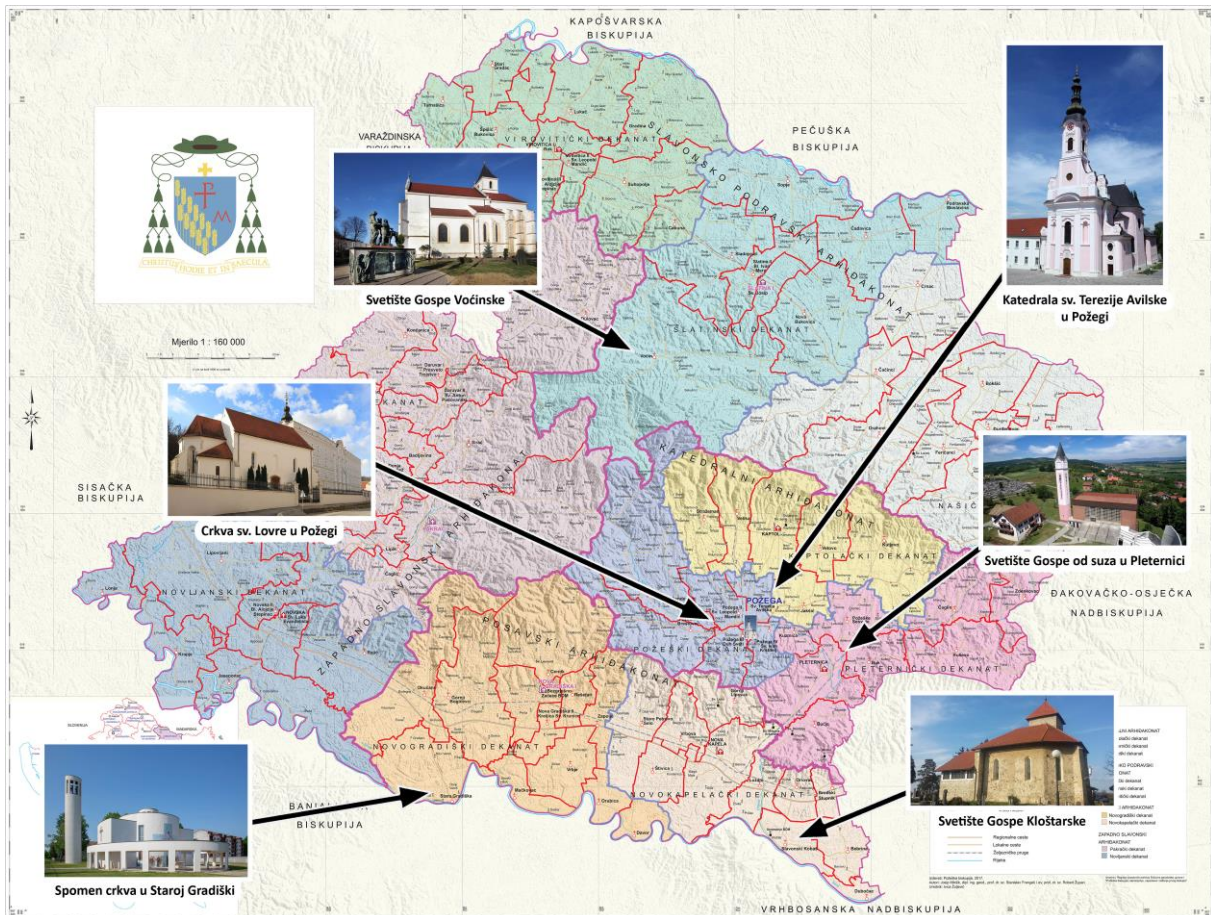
KAPOŠVARSKA BISKUPIJA

VARAŽDINSKA BISKUPIJA

PEČUŠKA BISKUPIJA

CHRISTUS HERI ET IN SAECULA

Svetište Gospe Voćinske

Katedrala sv. Terezije Avilske u Požegi

VIROVITIČKI DEKANAT

SLAVONSKO PODRAVSKI ARHIĐAKONAT

SLATINSKI DEKANAT

Mjerilo 1 : 160 000

Crkva sv. Lovre u Požegi

SISAČKA BISKUPIJA

KATEDRALNI ARHIĐAKONAT

KUTJEVAČKI DEKANAT

ZAPADNO SLAVONSKI ARHIĐAKONAT

Svetište Gospe od suza u Pleternici

NAŠIĆ

ĐAKOVAČKO-OSJEČKA NADBISKUPIJA

NOVLJANSKI DEKANAT

POSAVSKI ARHIĐAKONAT

POŽEGA

POŽEŠKI DEKANAT

PLETERNICA

PLETERNIČKI DEKANAT

NOVOGRADIŠKI DEKANAT

NOVA KAPELA

NOVOKAPELAČKI DEKANAT

Svetište Gospe Kloštarske

BANJALUČKA BISKUPIJA

Spomen crkva u Staroj Gradiški

Stara Gradiška

VRHBOSANSKA NADBISKUPIJA

Regionalna cesta
Lokalna cesta
Željeznička pruga
Rijeka

ZAPADNO SLAVONSKI ARHIĐAKONAT
Novogradiški dekanat
Novokapelački dekanat
Posavski dekanat
Novljanski dekanat